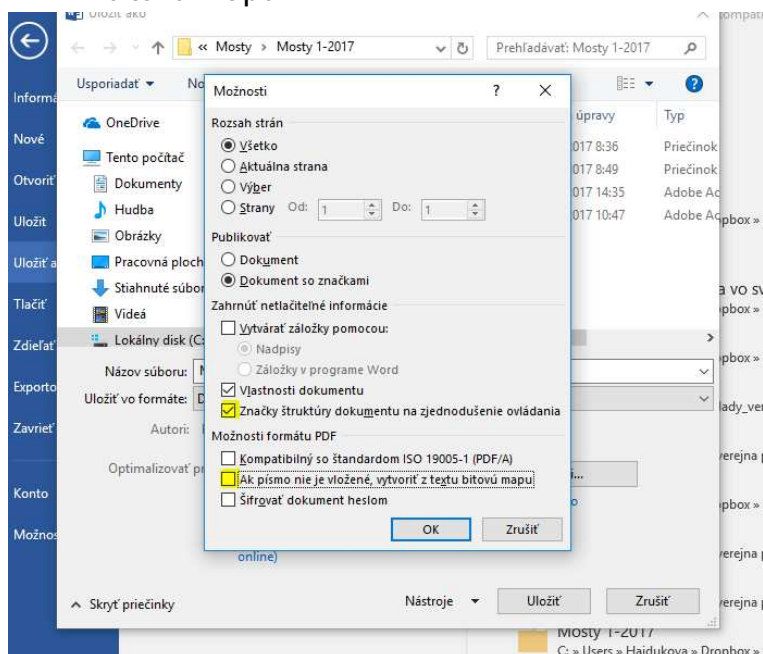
Uložiť ako
Kompati
« Mosty › Mosty 1-2017
Prehľadávať: Mosty 1-2017
Informá
Nové
Otvoriť
Uložiť
Uložiť a
Tlačiť
Zdieľať
Exporto
Zavrieť
Konto
Možnos
Usporiadať ▾
No
OneDrive
Tento počítač
Dokumenty
Hudba
Obrázky
Pracovná ploch
Stiahnuté súbor
Videá
Lokálny disk (C:
Názov súboru:
Uložiť vo formáte:
Autori:
Optimalizovať pr
online)
úpravy
Typ
017 8:36
Priečinok
017 8:49
Priečinok
017 14:35
Adobe Ac
017 10:47
Adobe Ac
pbox »
a vo sv
pbox »
pbox »
lady_ver
verejna p
pbox »
verejna p
verejna p

Možnosti
?
Rozsah strán
Všetko
Aktuálna strana
Výber
Strany Od: 1 Do: 1
Publikovať
Dokument
Dokument so značkami
Zahrnúť netlačiteľné informácie
Vytvárať záložky pomocou:
Nadpisy
Záložky v programe Word
Vlastnosti dokumentu
Značky štruktúry dokumentu na zjednodušenie ovládania
Možnosti formátu PDF
Kompatibilný so štandardom ISO 19005-1 (PDF/A)
Ak písmo nie je vložené, vytvoriť z textu bitovú mapu
Šifrovať dokument heslom
OK
Zrušiť

Skryť priečinky
Nástroje ▾
Uložiť
Zrušiť
Mosty 1-2017
C: » Users » Hajdukova » Dropbox »